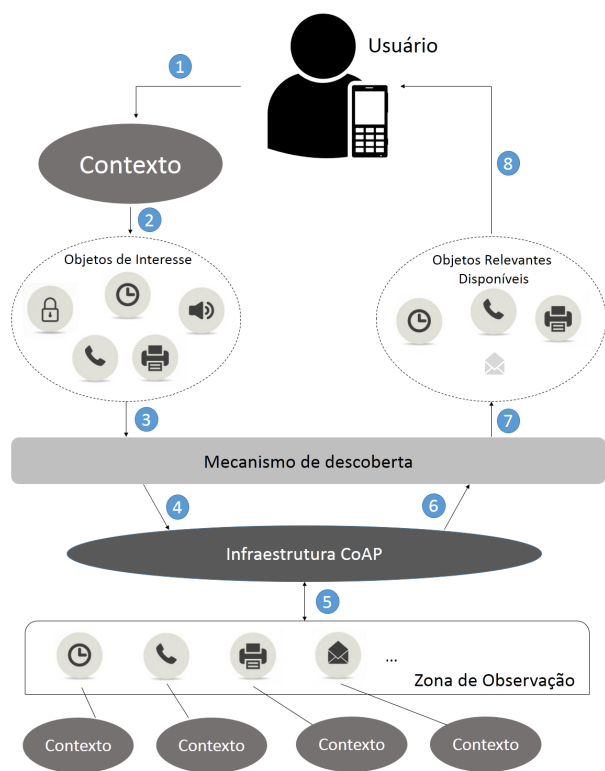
Usuário

1

Contexto

8

2

Objetos de Interesse

Objetos Relevantes Disponíveis

3

7

Mecanismo de descoberta

4

6

Infraestrutura CoAP

5

...

Zona de Observação

Contexto

Contexto

Contexto

Contexto